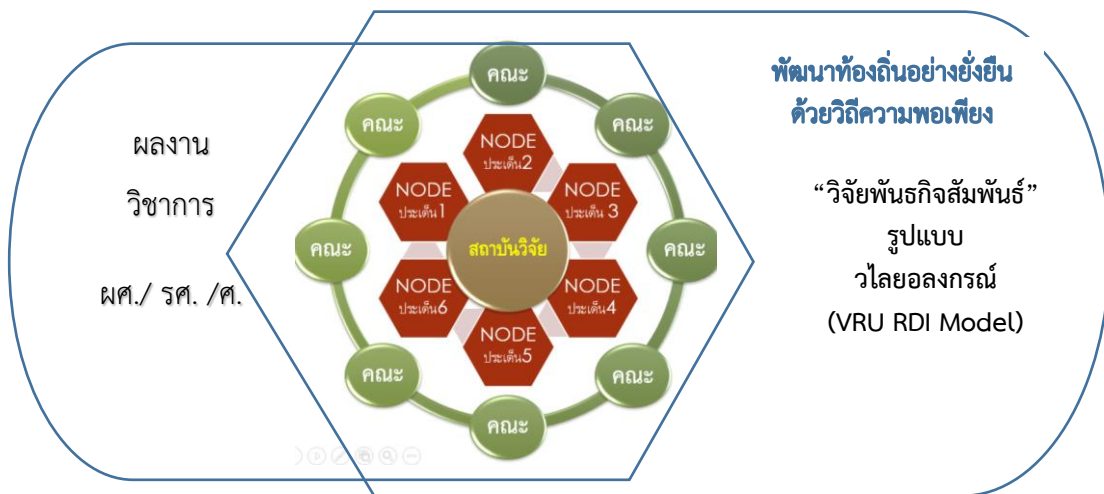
ผลงาน

วิชาการ

ผศ./ รศ. /ศ.

คณะ

คณะ

คณะ

คณะ

คณะ

คณะ

คณะ

คณะ

NODE ประเด็น2

NODE ประเด็น1

NODE ประเด็น 3

สถาบันวิจัย

NODE ประเด็น6

NODE ประเด็น4

NODE ประเด็น5

พัฒนาท้องถิ่นอย่างยั่งยืน ด้วยวิถีความพอเพียง

“วิจัยพันธกิจสัมพันธ์” รูปแบบ วไลยอลงกรณ์ (VRU RDI Model)